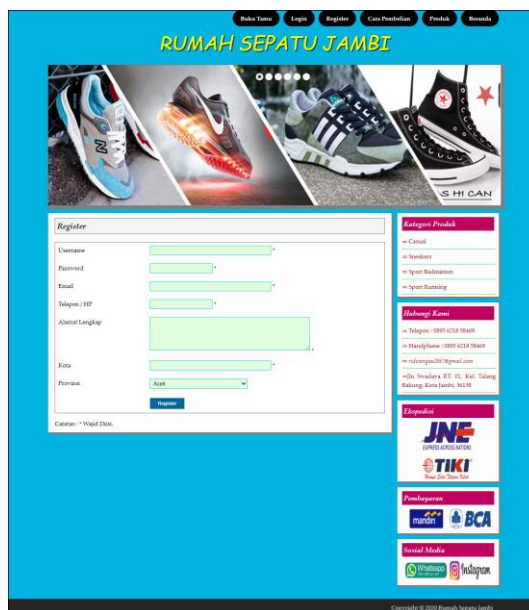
Buku Tamu Login Register Cara Pembelian Produk Beranda

RUMAH SEPATU JAMBI

S HI CAN

Register

| | |
|---|---|
| Username | * |
| Password | * |
| Email | * |
| Telepon / HP | * |
| Alamat Lengkap | * |
| Kota | * |
| Provinsi | Aceh |

Register

Catatan : * Wajib Diisi.

Kategori Produk

Casual

Sneakers

Sport Badminton

Sport Running

Hubungi Kami

Telepon : 0895 6218 58469

Handphone : 0895 6218 58469

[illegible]@gmail.com

Jln Swadaya RT. 01, Kel. Talang Bakung, Kota Jambi, 36138

Ekspedisi

JNE EXPRESS ACROSS NATIONS

TIKI

Pembayaran

mandiri BCA

Sosial Media

Whatsapp Instagram

Copyright © 2020 Rumah Sepatu Jambi